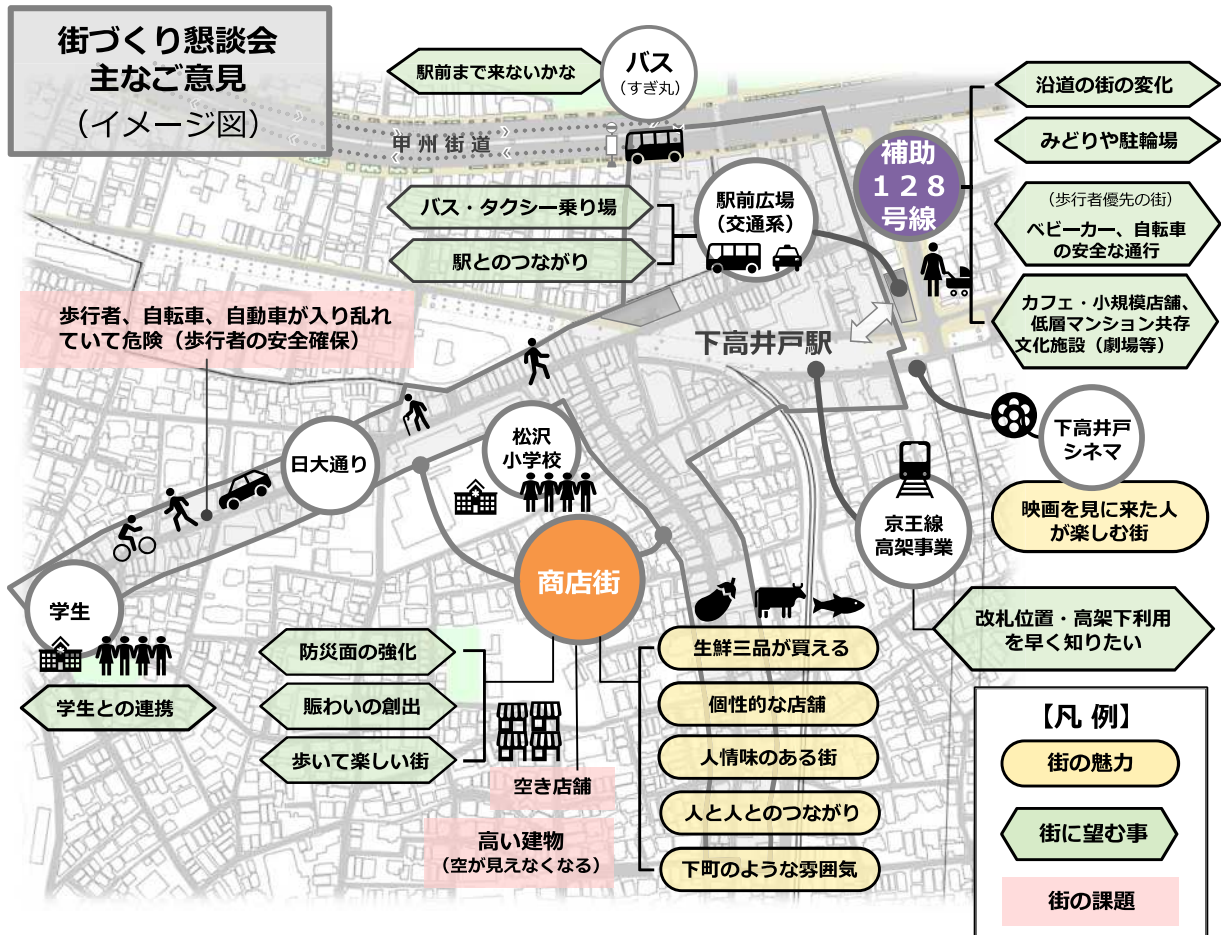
街づくり懇談会
主なご意見
（イメージ図）

駅前まで来ないかな

バス
（すぎ丸）

甲州街道

沿道の街の変化

みどりや駐輪場

補助
１２８
号線

（歩行者優先の街）
ベビーカー、自転車の安全な通行

カフェ・小規模店舗、低層マンション共存文化施設（劇場等）

バス・タクシー乗り場

駅とのつながり

駅前広場
（交通系）

歩行者、自転車、自動車が入り乱れていて危険（歩行者の安全確保）

下高井戸駅

日大通り

松沢
小学校

下高井戸
シネマ

映画を見に来た人が楽しむ街

京王線
高架事業

学生

商店街

改札位置・高架下利用を早く知りたい

学生との連携

防災面の強化

賑わいの創出

歩いて楽しい街

空き店舗

高い建物
（空が見えなくなる）

生鮮三品が買える

個性的な店舗

人情味のある街

人と人とのつながり

下町のような雰囲気

【凡 例】

街の魅力

街に望む事

街の課題